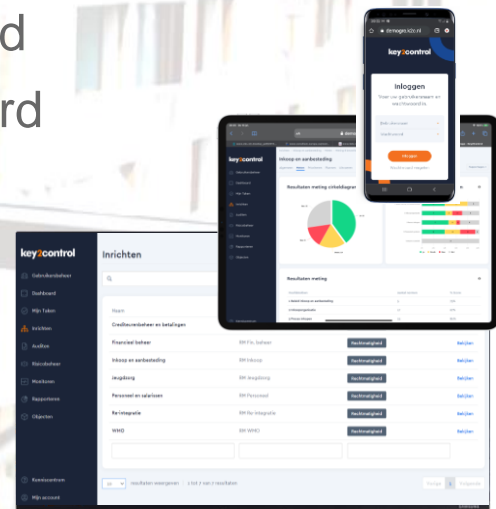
d

rd

demogen.k2c.nl

key2control

Inloggen

Voer uw gebruikersnaam en wachtwoord in.

Inloggen

key2control

Inkoop en aanbesteding

Resultaten meting risicodiagram

Resultaten meting

key2control

Inrichten

Gebruikersbeheer

Dashboard

Mijn Taken

Inrichten

Acties

Risicobeheer

Monitoren

Rapporteren

Objecten

Naam

Crediteurenbeheer en betalingen

Financieel beheer | RM Fin. beheer | Rechtmatigheid | Bekijken

Inkoop en aanbesteding | RM Inkoop | Rechtmatigheid | Bekijken

Jeugdzorg | RM Jeugdzorg | Rechtmatigheid | Bekijken

Personeel en salarissen | RM Personeel | Rechtmatigheid | Bekijken

Re-integratie | RM Re-integratie | Rechtmatigheid | Bekijken

WMO | RM WMO | Rechtmatigheid | Bekijken

resultaten weergeven 1 tot 7 van 7 resultaten

Kenniscentrum

Mijn account